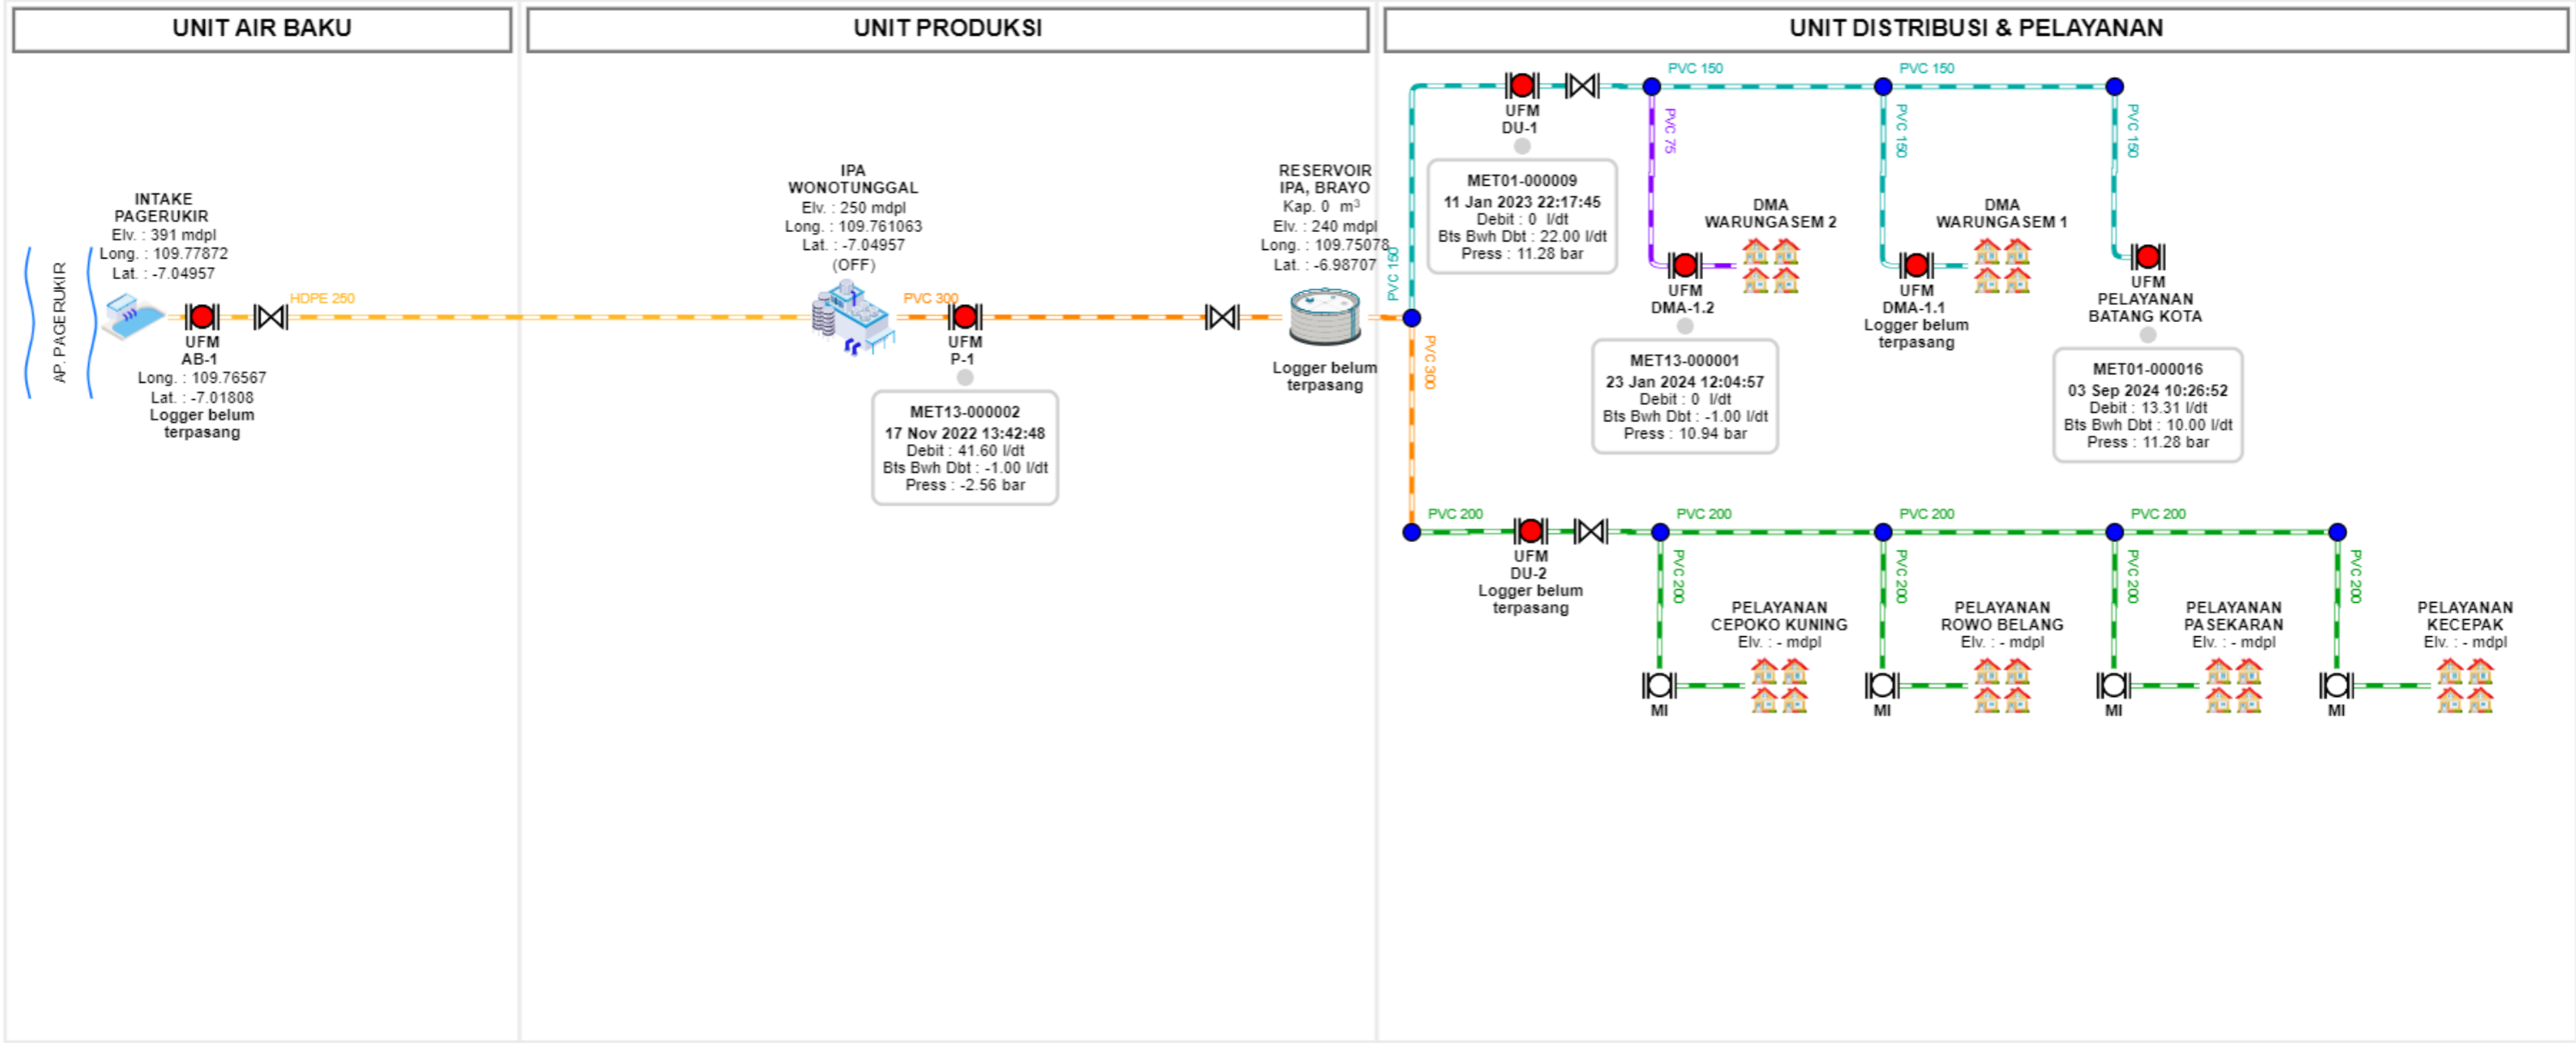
UNIT AIR BAKU

UNIT PRODUKSI

UNIT DISTRIBUSI & PELAYANAN

AP. PAGERUKIR

INTAKE
PAGERUKIR
Elv. : 391 mdpl
Long. : 109.77872
Lat. : -7.04957

HDPE 250

UFM
AB-1
Long. : 109.76567
Lat. : -7.01808
Logger belum terpasang

IPA
WONOTUNGGAL
Elv. : 250 mdpl
Long. : 109.761063
Lat. : -7.04957
(OFF)

PVC 300

UFM
P-1

MET13-000002
17 Nov 2022 13:42:48
Debit : 41.60 l/dt
Bts Bwh Dbt : -1.00 l/dt
Press : -2.56 bar

RESERVOIR
IPA, BRAYO
Kap. 0 $m^3$
Elv. : 240 mdpl
Long. : 109.75078
Lat. : -6.98707

Logger belum terpasang

PVC 150

UFM
DU-1

MET01-000009
11 Jan 2023 22:17:45
Debit : 0 l/dt
Bts Bwh Dbt : 22.00 l/dt
Press : 11.28 bar

PVC 150

PVC 75

DMA
WARUNGASEM 2

UFM
DMA-1.2

MET13-000001
23 Jan 2024 12:04:57
Debit : 0 l/dt
Bts Bwh Dbt : -1.00 l/dt
Press : 10.94 bar

PVC 150

PVC 150

DMA
WARUNGASEM 1

UFM
DMA-1.1
Logger belum terpasang

PVC 150

UFM
PELAYANAN
BATANG KOTA

MET01-000016
03 Sep 2024 10:26:52
Debit : 13.31 l/dt
Bts Bwh Dbt : 10.00 l/dt
Press : 11.28 bar

PVC 300

PVC 200

UFM
DU-2
Logger belum terpasang

PVC 200

PVC 200

PVC 200

PVC 200

PVC 200

PVC 200

PVC 200

PELAYANAN
CEPOKO KUNING
Elv. : - mdpl

MI

PELAYANAN
ROWO BELANG
Elv. : - mdpl

MI

PELAYANAN
PASEKARAN
Elv. : - mdpl

MI

PELAYANAN
KECEPAK
Elv. : - mdpl

MI